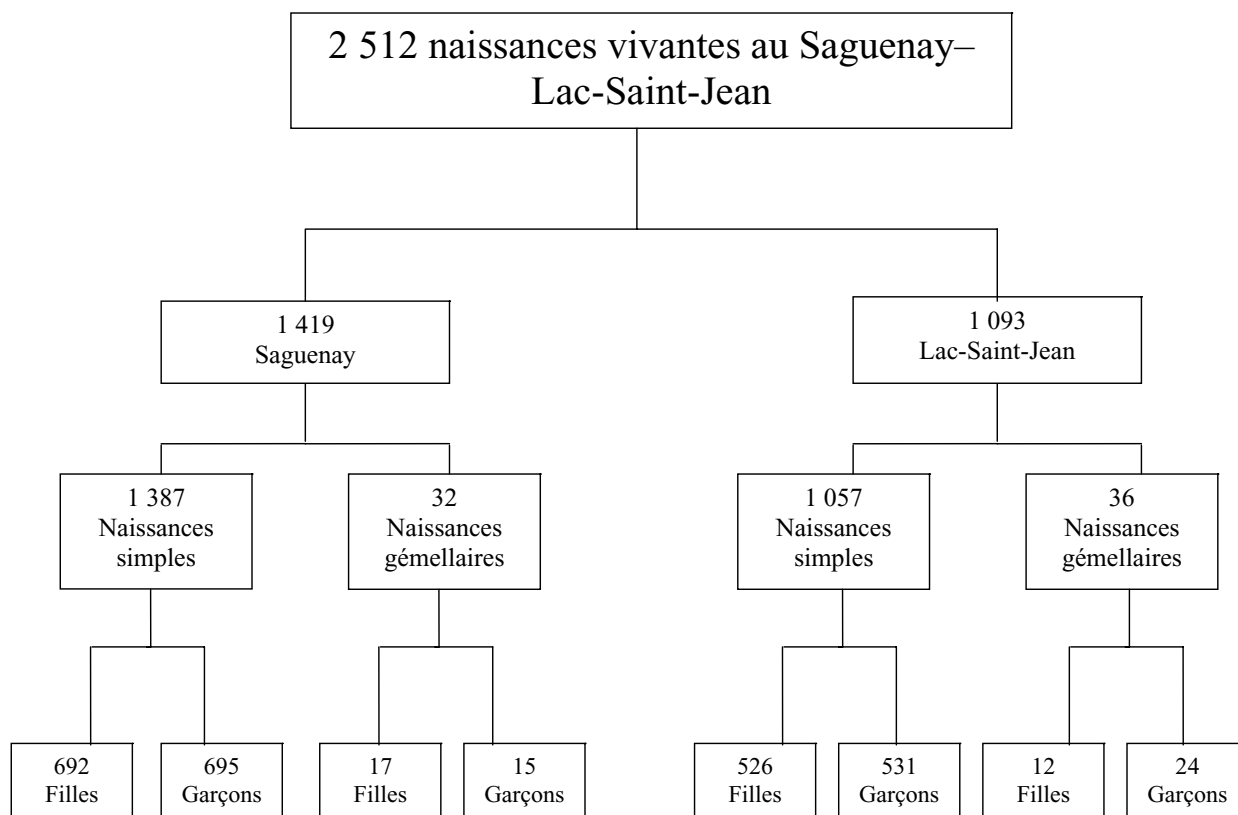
2 512 naissances vivantes au Saguenay–Lac-Saint-Jean

1 419
Saguenay

1 093
Lac-Saint-Jean

1 387
Naissances simples

32
Naissances gémellaires

1 057
Naissances simples

36
Naissances gémellaires

692
Filles

695
Garçons

17
Filles

15
Garçons

526
Filles

531
Garçons

12
Filles

24
Garçons